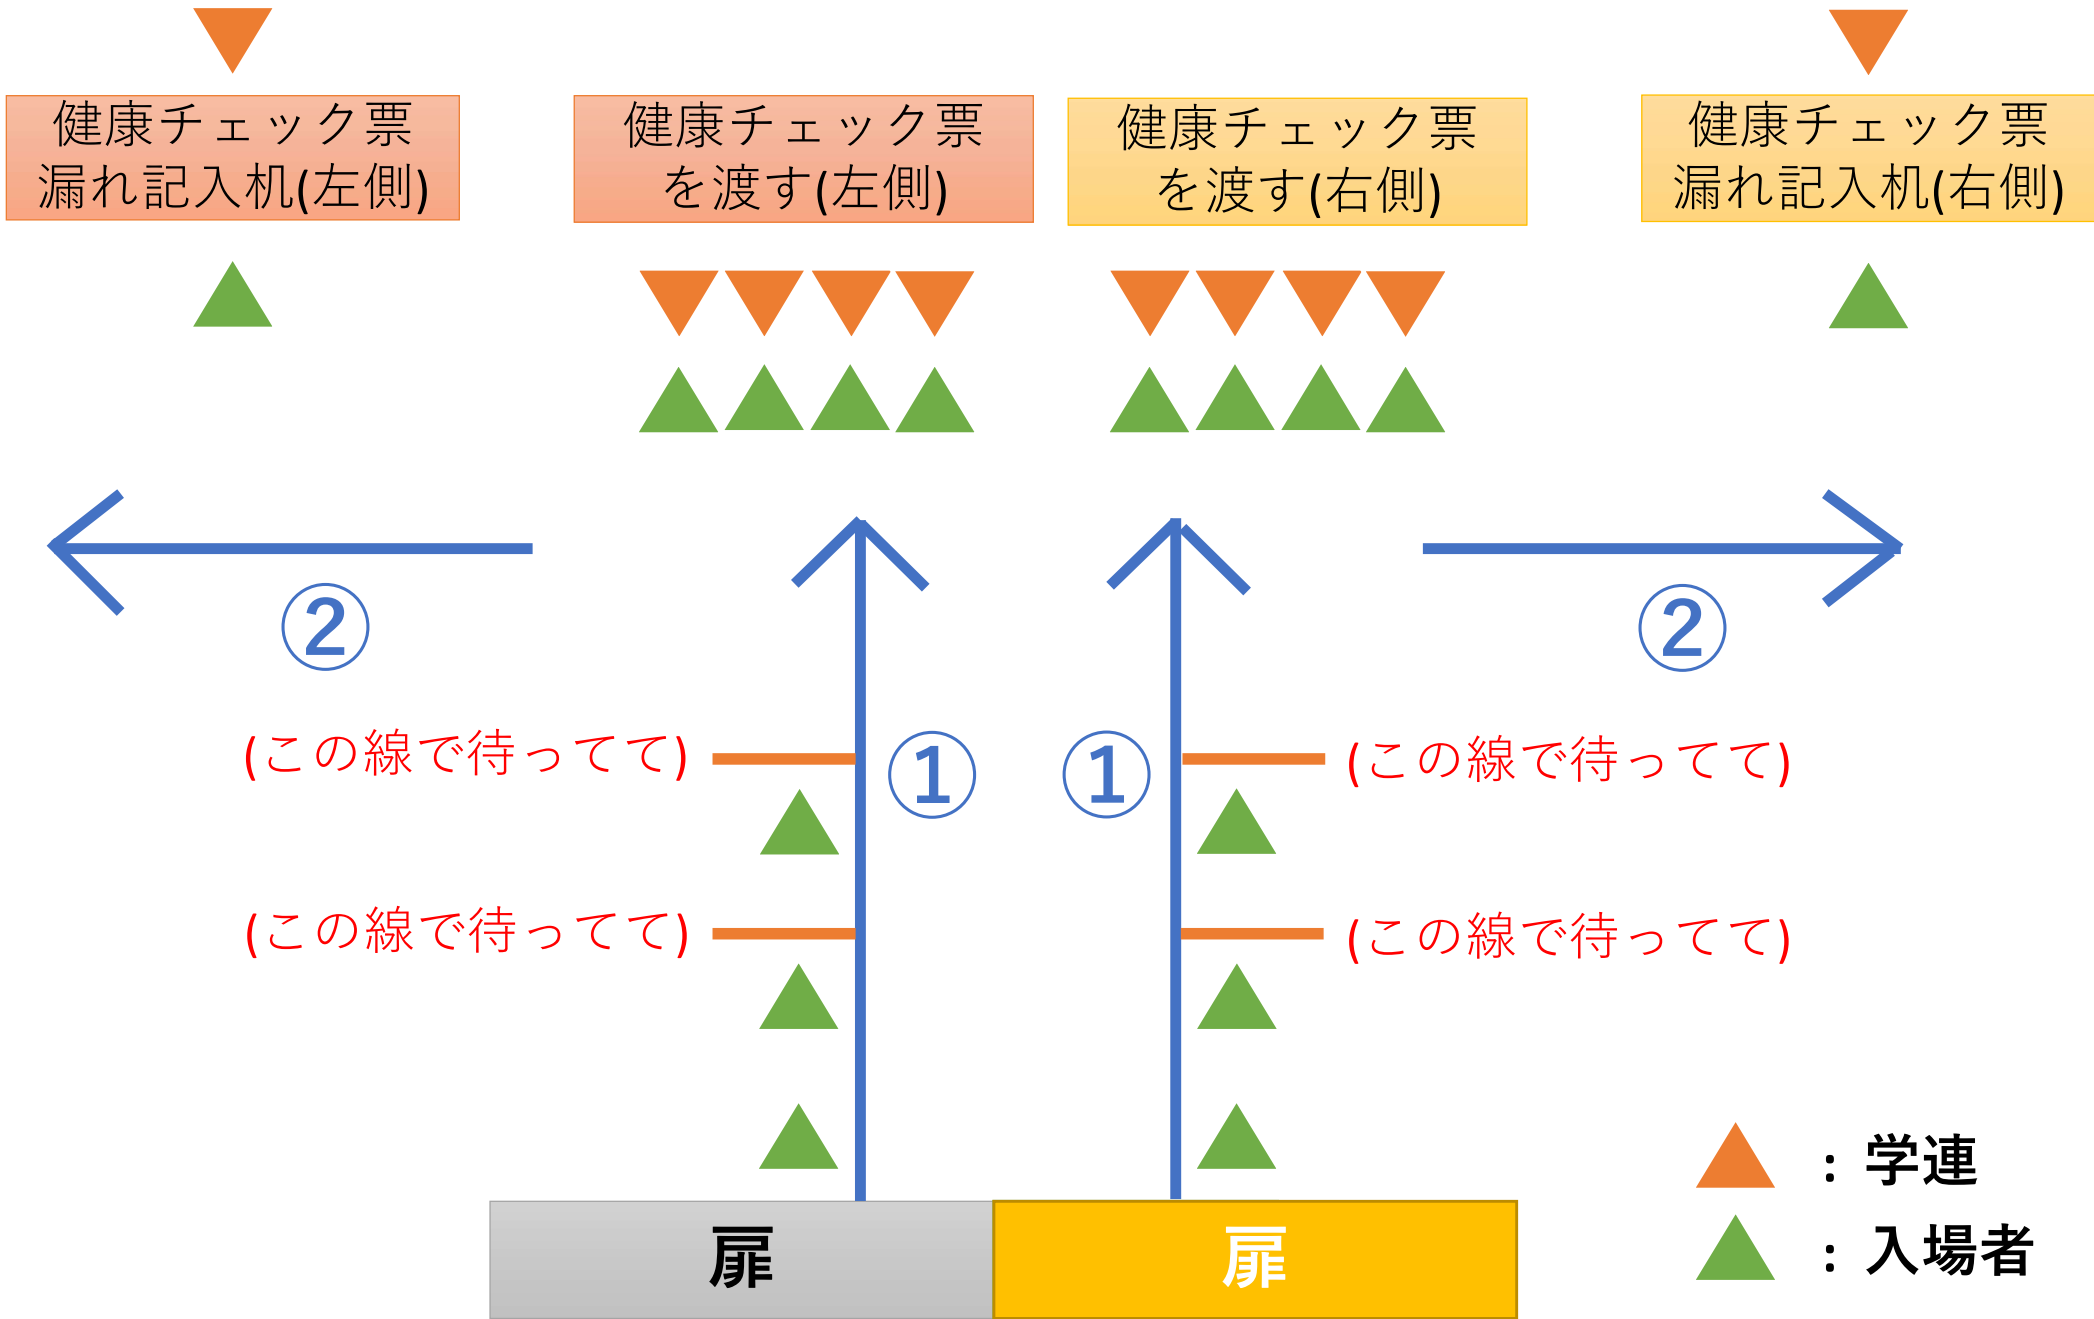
健康チェック票漏れ記入机(左側)

健康チェック票を渡す(左側)

健康チェック票を渡す(右側)

健康チェック票漏れ記入机(右側)

②

②

(この線で待ってて)

①

①

(この線で待ってて)

(この線で待ってて)

(この線で待ってて)

：学連

：入場者

扉

扉